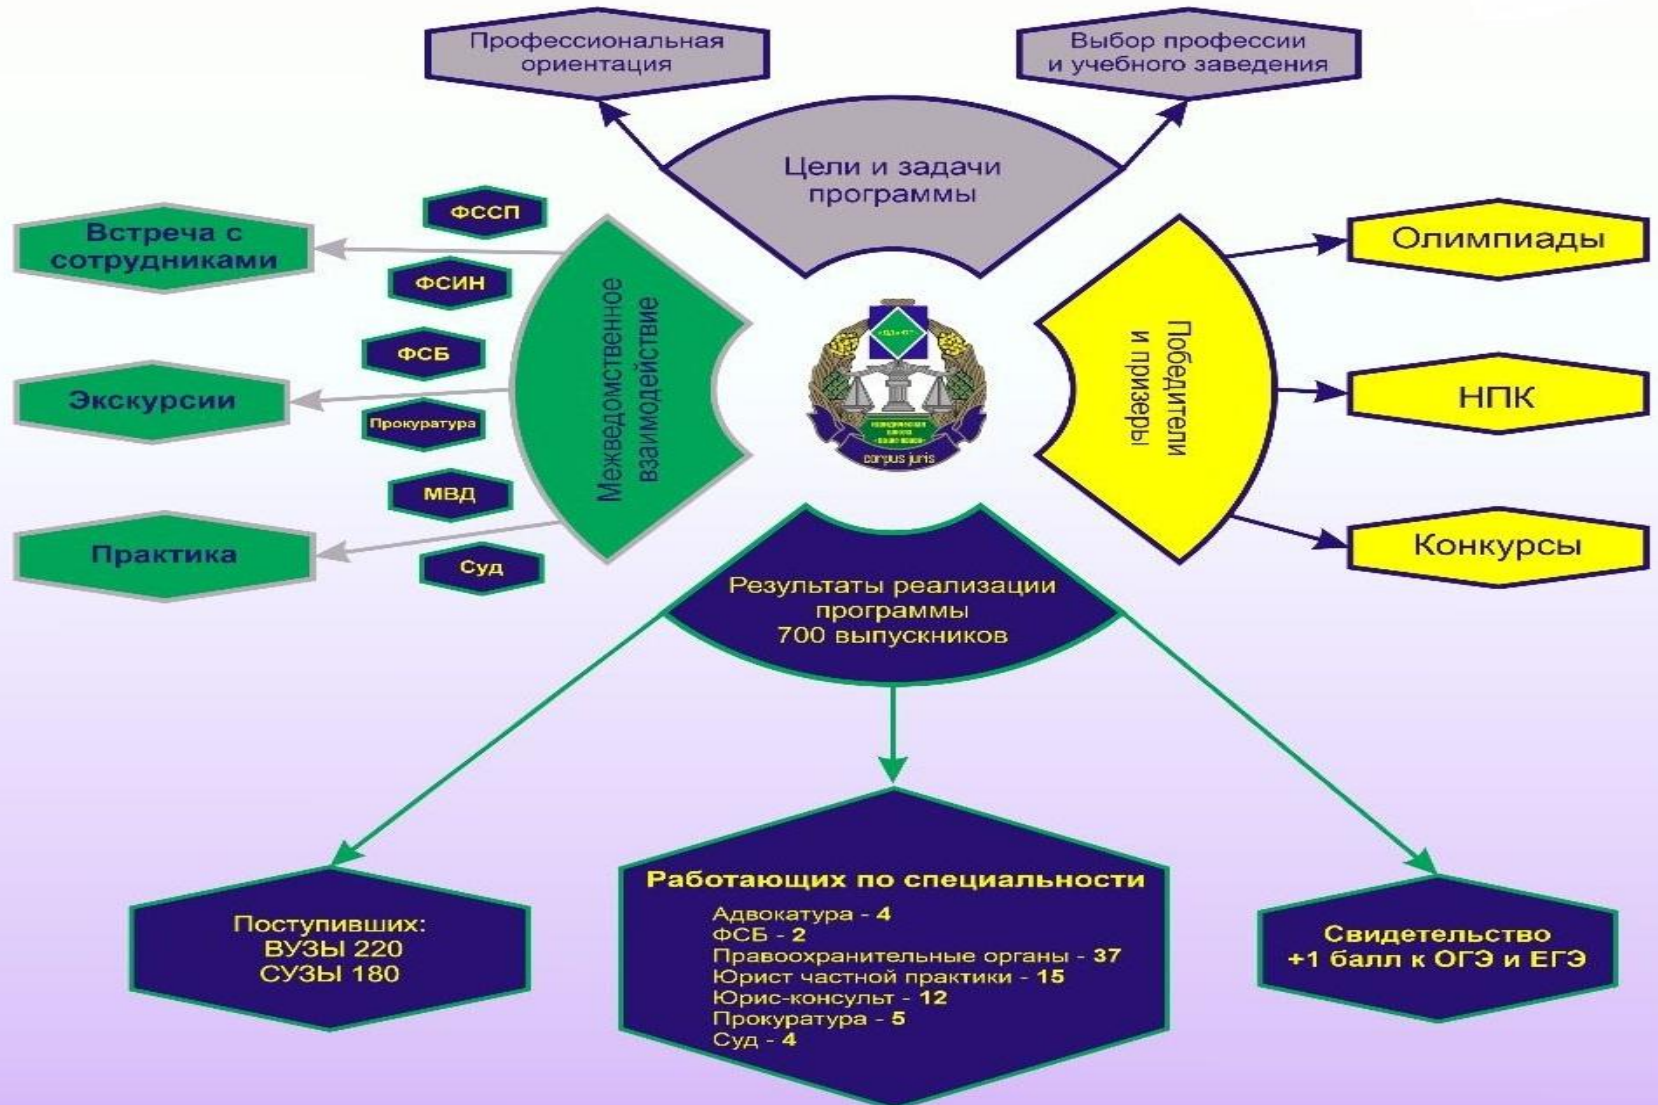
Профессиональная ориентация

Выбор профессии и учебного заведения

Цели и задачи программы

ФССП

Встреча с сотрудниками

ФСИН

ФСБ

Экскурсии

Прокуратура

МВД

Практика

Суд

Межведомственное взаимодействие

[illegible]

corpus juris

Победители и призеры

Олимпиады

НПК

Конкурсы

Результаты реализации программы 700 выпускников

Поступивших:
ВУЗЫ 220
СУЗЫ 180

Работающих по специальности
Адвокатура - 4
ФСБ - 2
Правоохранительные органы - 37
Юрист частной практики - 15
Юрис-консульт - 12
Прокуратура - 5
Суд - 4

Свидетельство +1 балл к ОГЭ и ЕГЭ